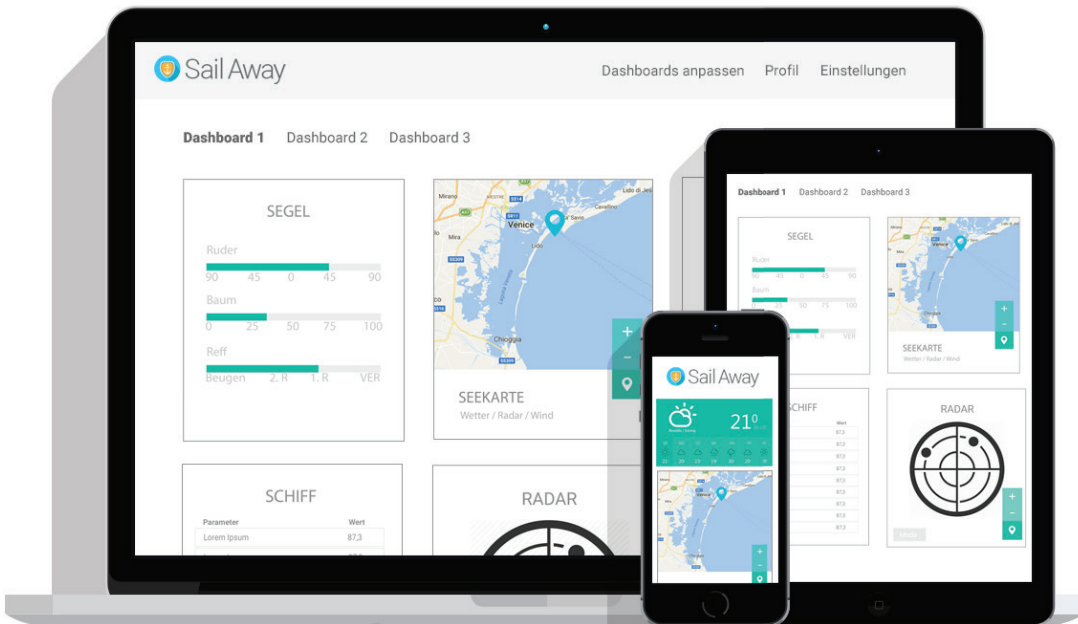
Sail Away

Dashboards anpassen Profil Einstellungen

Dashboard 1 Dashboard 2 Dashboard 3

SEGEL

Ruder

90 45 0 45 90

Baum

0 25 50 75 100

Reff

Beugen 2. R 1. R VER

Venice

Chioggia

+

-

SEEKARTE

Wetter / Radar / Wind

SCHIFF

| Parameter | Wert |
|---|---|
| Lorem Ipsum | 87,3 |

RADAR

Dashboard 1 Dashboard 2 Dashboard 3

SEGEL

Ruder

Baum

SEEKARTE

Wetter / Radar / Wind

SCHIFF

Wert

RADAR

Sail Away

21°